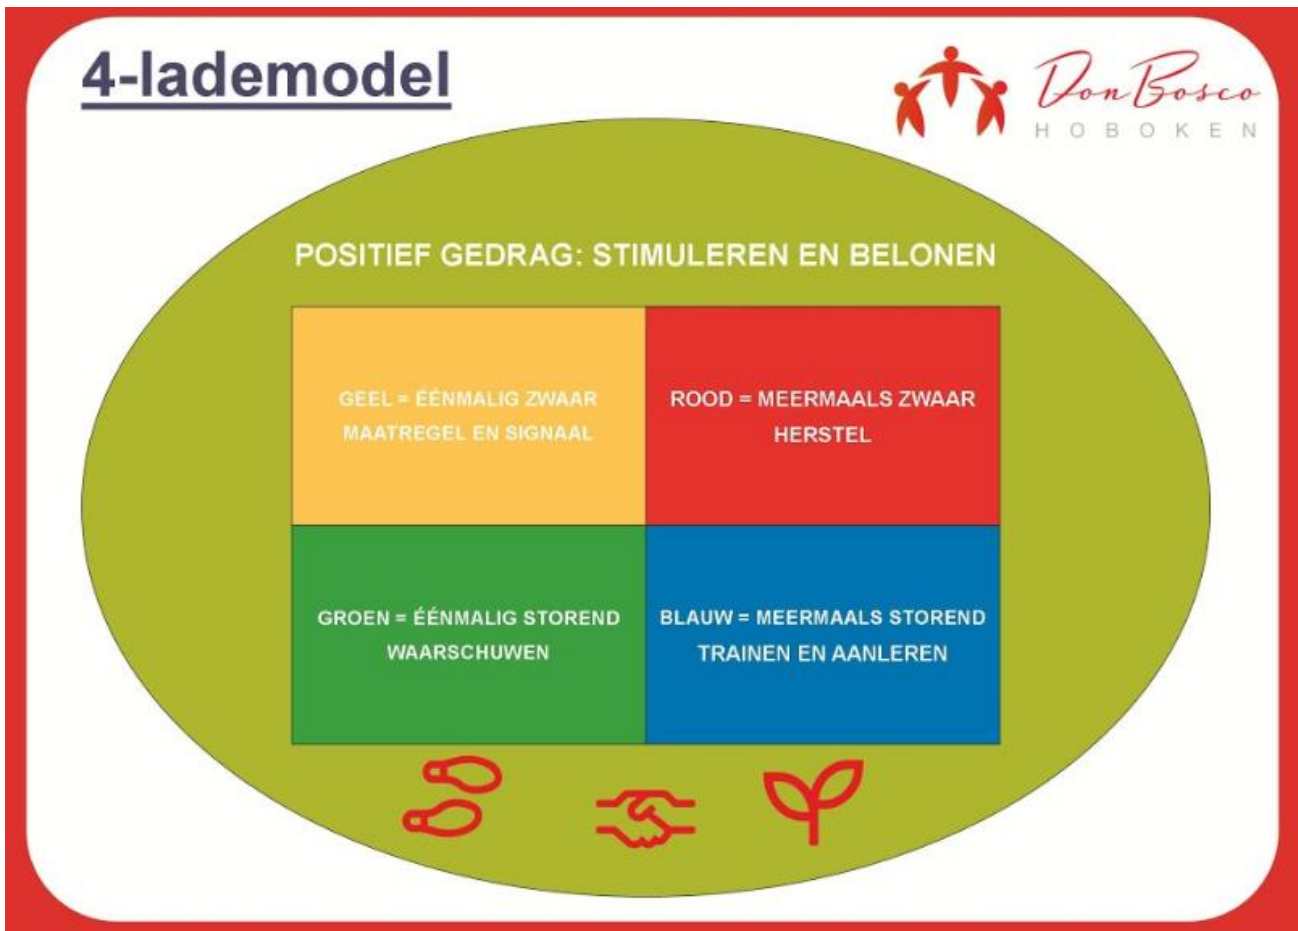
4-lademodel

Don Bosco
HOBOKEN

POSITIEF GEDRAG: STIMULEREN EN BELONEN

| | |
|---|---|
| GEEL = ÉÉNMALIG ZWAAR MAATREGEL EN SIGNAAL | ROOD = MEERMAALS ZWAAR HERSTEL |
| GROEN = ÉÉNMALIG STOREND WAARSCHUWEN | BLAUW = MEERMAALS STOREND TRAINEN EN AANLEREN |